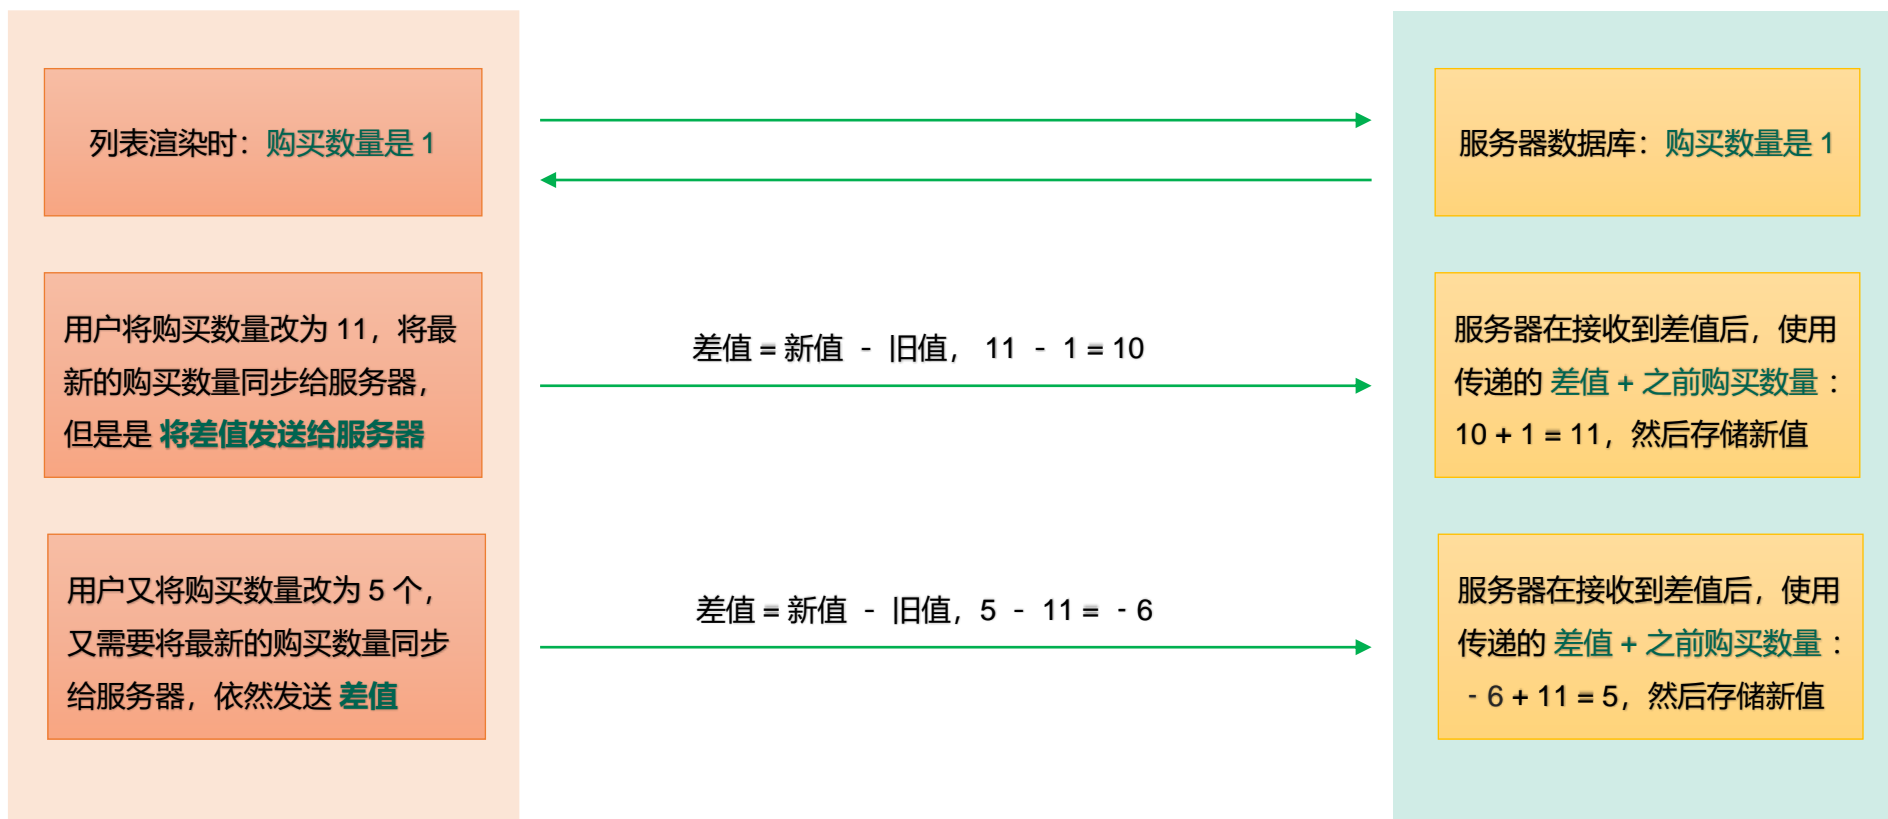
列表渲染时：购买数量是 1

服务器数据库：购买数量是 1

用户将购买数量改为 11，将最新的购买数量同步给服务器，但是是 将差值发送给服务器

差值 = 新值 - 旧值， 11 - 1 = 10

服务器在接收到差值后，使用传递的 差值 + 之前购买数量 ：10 + 1 = 11，然后存储新值

用户又将购买数量改为 5 个，又需要将最新的购买数量同步给服务器，依然发送 差值

差值 = 新值 - 旧值，5 - 11 = - 6

服务器在接收到差值后，使用传递的 差值 + 之前购买数量 ：- 6 + 11 = 5，然后存储新值